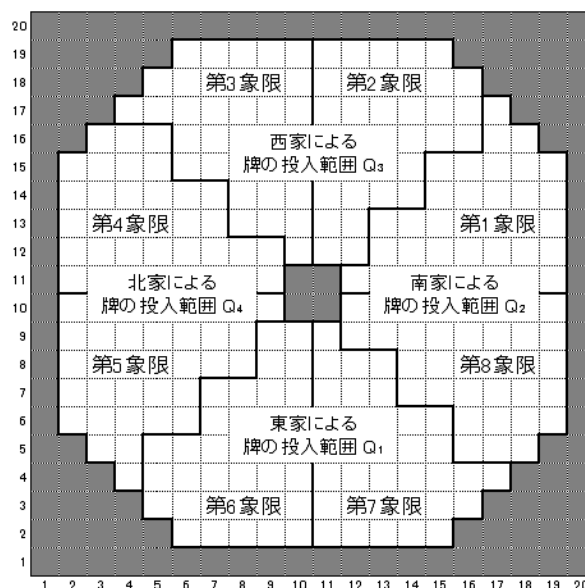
20
19
18
17
16
15
14
13
12
11
10
9
8
7
6
5
4
3
2
1

第3象限 第2象限

西家による
牌の投入範囲 $Q_3$

第4象限 第1象限

北家による
牌の投入範囲 $Q_4$

南家による
牌の投入範囲 $Q_2$

第5象限 第8象限

東家による
牌の投入範囲 $Q_1$

第6象限 第7象限

1 2 3 4 5 6 7 8 9 10 11 12 13 14 15 16 17 18 19 20